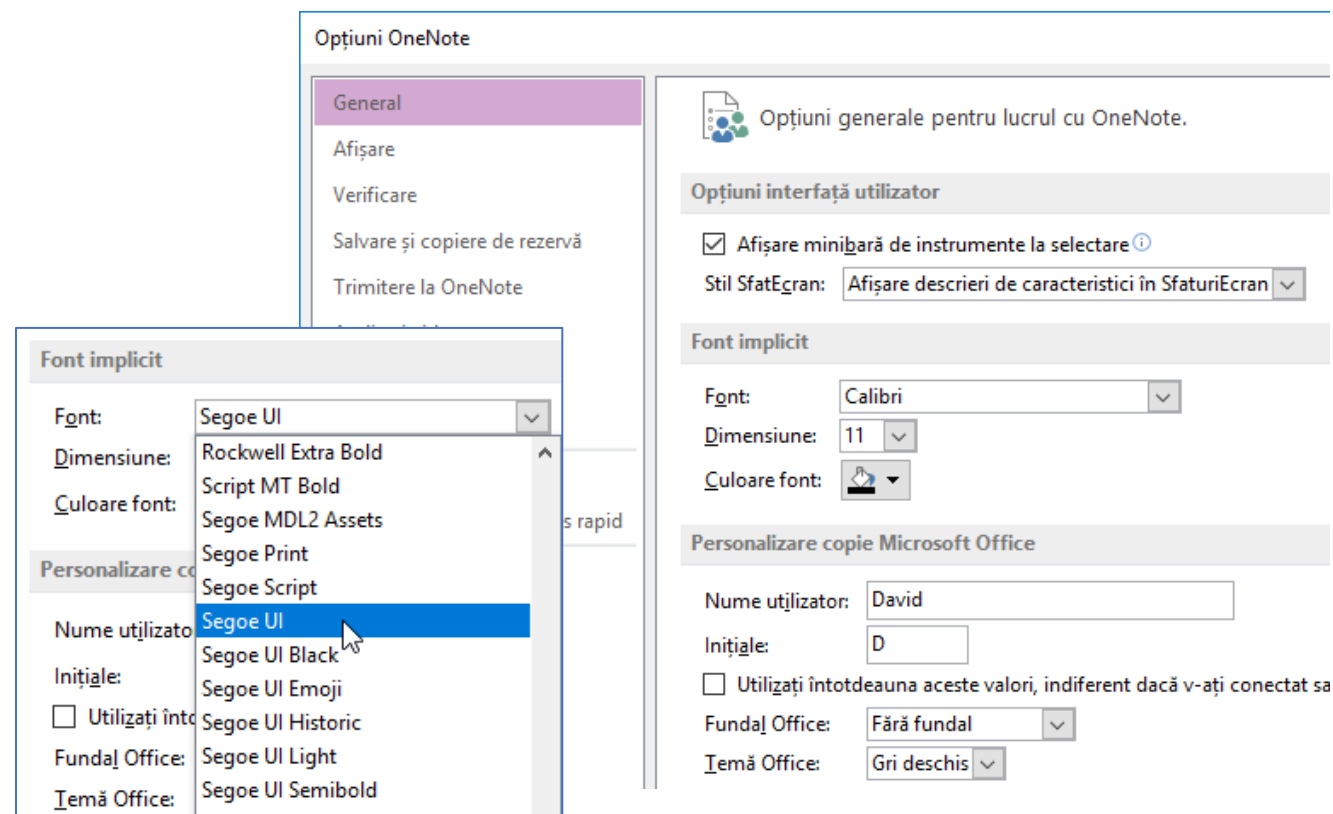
Opțiuni OneNote

General

Afișare

Verificare

Salvare și copiere de rezervă

Trimitere la OneNote

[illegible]

Opțiuni generale pentru lucrul cu OneNote.

Opțiuni interfață utilizator

Afișare minibară de instrumente la selectare

Stil SfatEcran: Afișare descrieri de caracteristici în SfaturiEcran

Font implicit

Font: Calibri

Dimensiune: 11

Culoare font:

Personalizare copie Microsoft Office

Nume utilizator: David

Inițiale: D

Utilizați întotdeauna aceste valori, indiferent dacă v-ați conectat sa

Fundal Office: Fără fundal

Temă Office: Gri deschis

Font implicit

Font: Segoe UI

Dimensiune:

Culoare font:

Personalizare co

Nume utilizato

Inițiale:

Utilizați înto

Fundal Office:

Temă Office:

Rockwell Extra Bold
Script MT Bold
Segoe MDL2 Assets
Segoe Print
Segoe Script
Segoe UI
Segoe UI Black
Segoe UI Emoji
Segoe UI Historic
Segoe UI Light
Segoe UI Semibold

s rapid